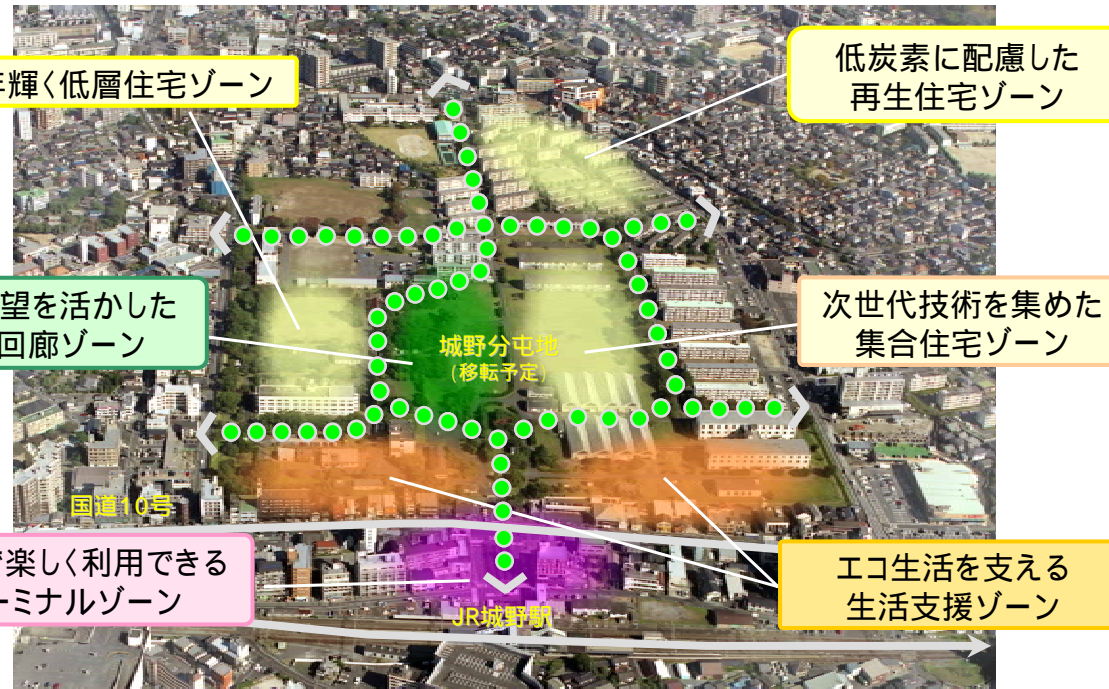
手輝く低層住宅ゾーン

低炭素に配慮した
再生住宅ゾーン

望を活かした
回廊ゾーン

城野分屯地
（移転予定）

次世代技術を集めた
集合住宅ゾーン

国道10号

楽しく利用できる
ーミナルゾーン

JR城野駅

エコ生活を支える
生活支援ゾーン